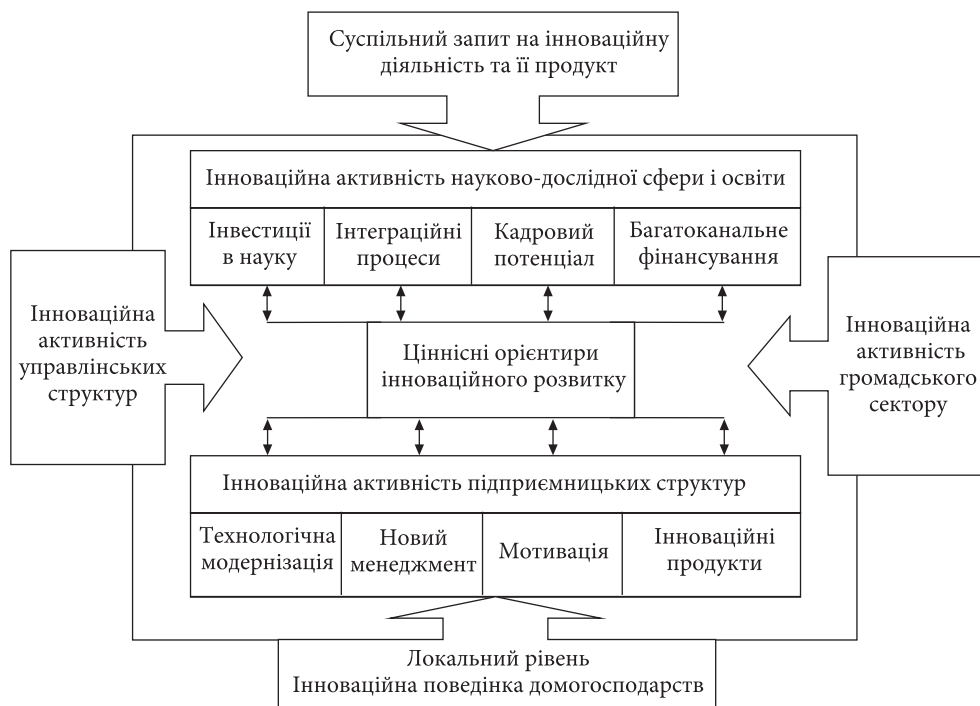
Суспільний запит на інноваційну діяльність та її продукт

Інноваційна активність науково-дослідної сфери і освіти

| Інвестиції в науку | Інтеграційні процеси | Кадровий потенціал | Багатоканальне фінансування |
|---|---|---|---|

Інноваційна активність управлінських структур

Ціннісні орієнтири інноваційного розвитку

Інноваційна активність громадського сектору

Інноваційна активність підприємницьких структур

| Технологічна модернізація | Новий менеджмент | Мотивація | Інноваційні продукти |
|---|---|---|---|

Локальний рівень
Інноваційна поведінка домогосподарств